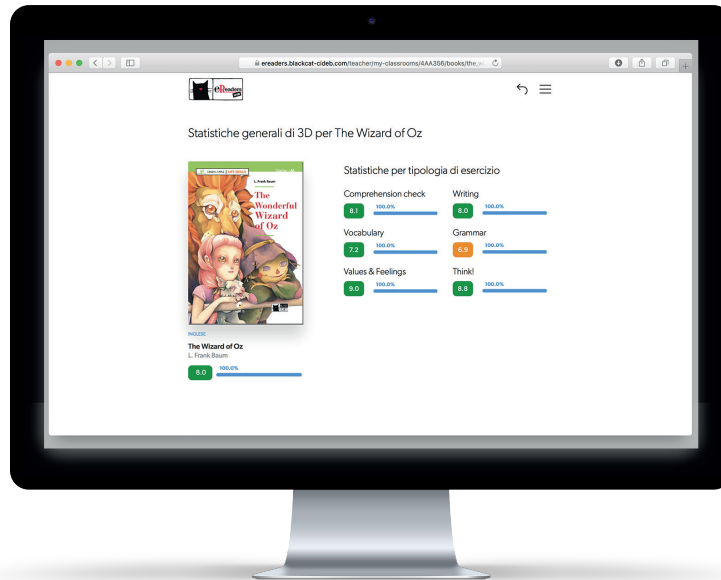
ereaders.blackcat-cideb.com/teacher/my-classrooms/4AA356/books/the_wi

eReaders

Statistiche generali di 3D per The Wizard of Oz

L. Frank Baum

The Wonderful Wizard of Oz

INGLESE

The Wizard of Oz

L. Frank Baum

8.0 100.0%

Statistiche per tipologia di esercizio

Comprehension check

8.1 100.0%

Writing

8.0 100.0%

Vocabulary

7.2 100.0%

Grammar

6.9 100.0%

Values & Feelings

9.0 100.0%

Think!

8.8 100.0%